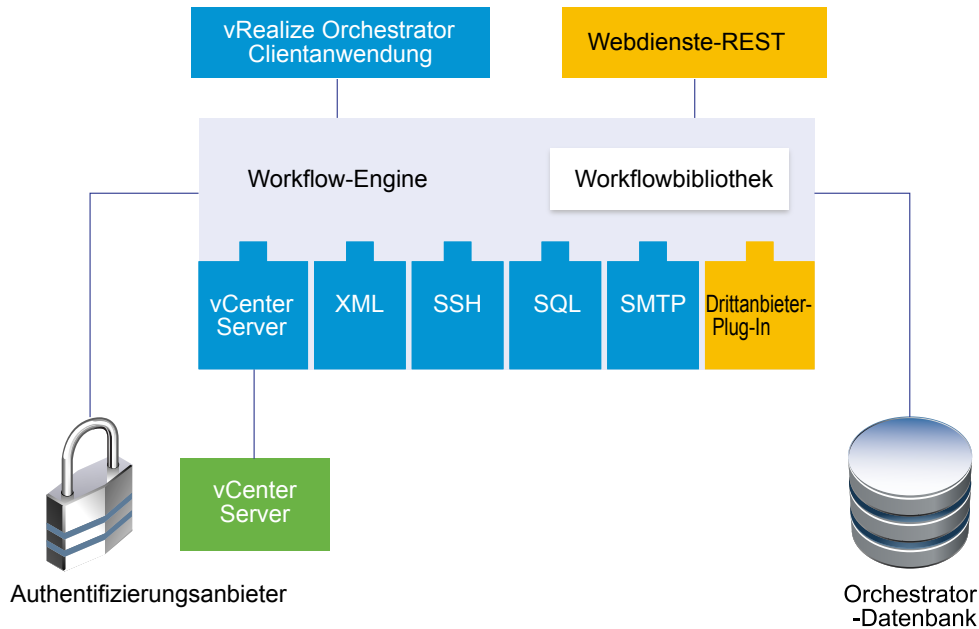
vRealize Orchestrator Clientanwendung

Webdienste-REST

Workflow-Engine

Workflowbibliothek

vCenter Server

XML

SSH

SQL

SMTP

Drittanbieter-Plug-In

vCenter Server

Authentifizierungsanbieter

Orchestrator -Datenbank